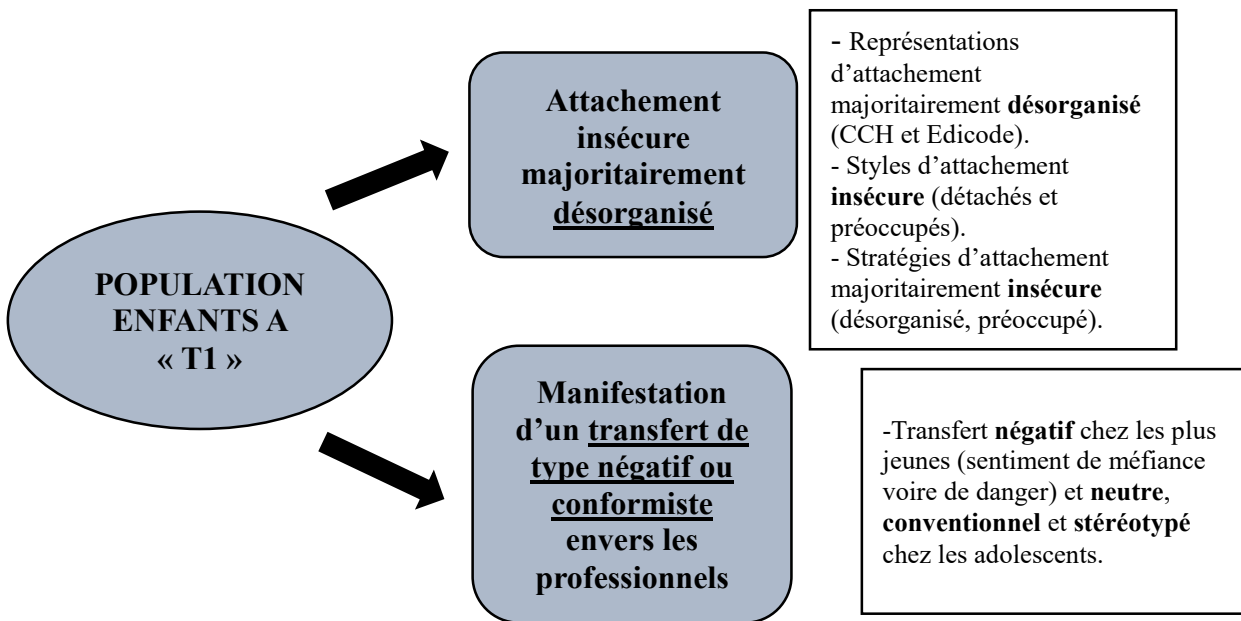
POPULATION ENFANTS A « T1 »

Attachement insécure majoritairement désorganisé

- Représentations d'attachement majoritairement désorganisé (CCH et Edicode).
- Styles d'attachement insécure (détachés et préoccupés).
- Stratégies d'attachement majoritairement insécure (désorganisé, préoccupé).

Manifestation d'un transfert de type négatif ou conformiste envers les professionnels

-Transfert négatif chez les plus jeunes (sentiment de méfiance voire de danger) et neutre, conventionnel et stéréotypé chez les adolescents.